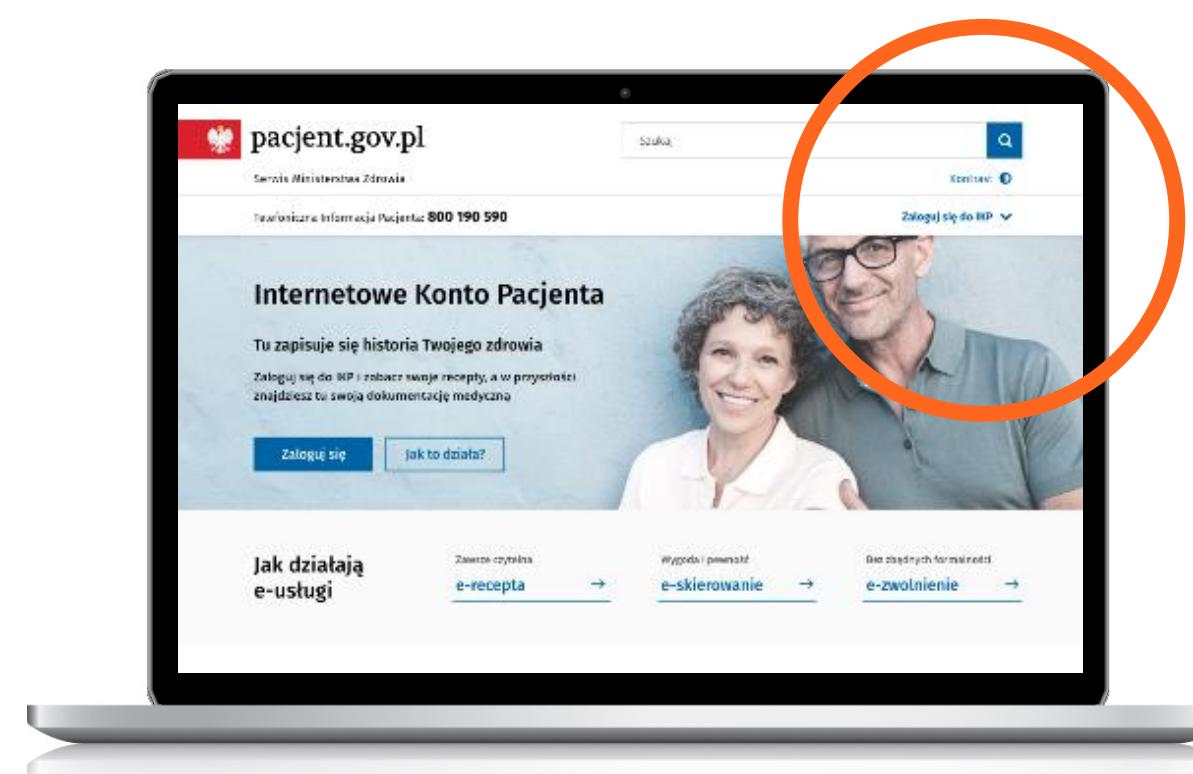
pacjent.gov.pl

Serwis Ministerstwa Zdrowia

Szukaj

Kontrast

Telefoniczna Informacja Pacjenta 800 190 590

Zaloguj się do IKP

Internetowe Konto Pacjenta

Tu zapisuje się historia Twojego zdrowia

Zaloguj się do IKP i zobacz swoje recepty, a w przyszłości znajdziesz tu swoją dokumentację medyczną

Zaloguj się

Jak to działa?

Jak działają e-usługi

Zawsze czytelna
e-recepta →

Wygoda i pewność
e-skierowanie →

Bez zbędnych formalności
e-zwolnienie →